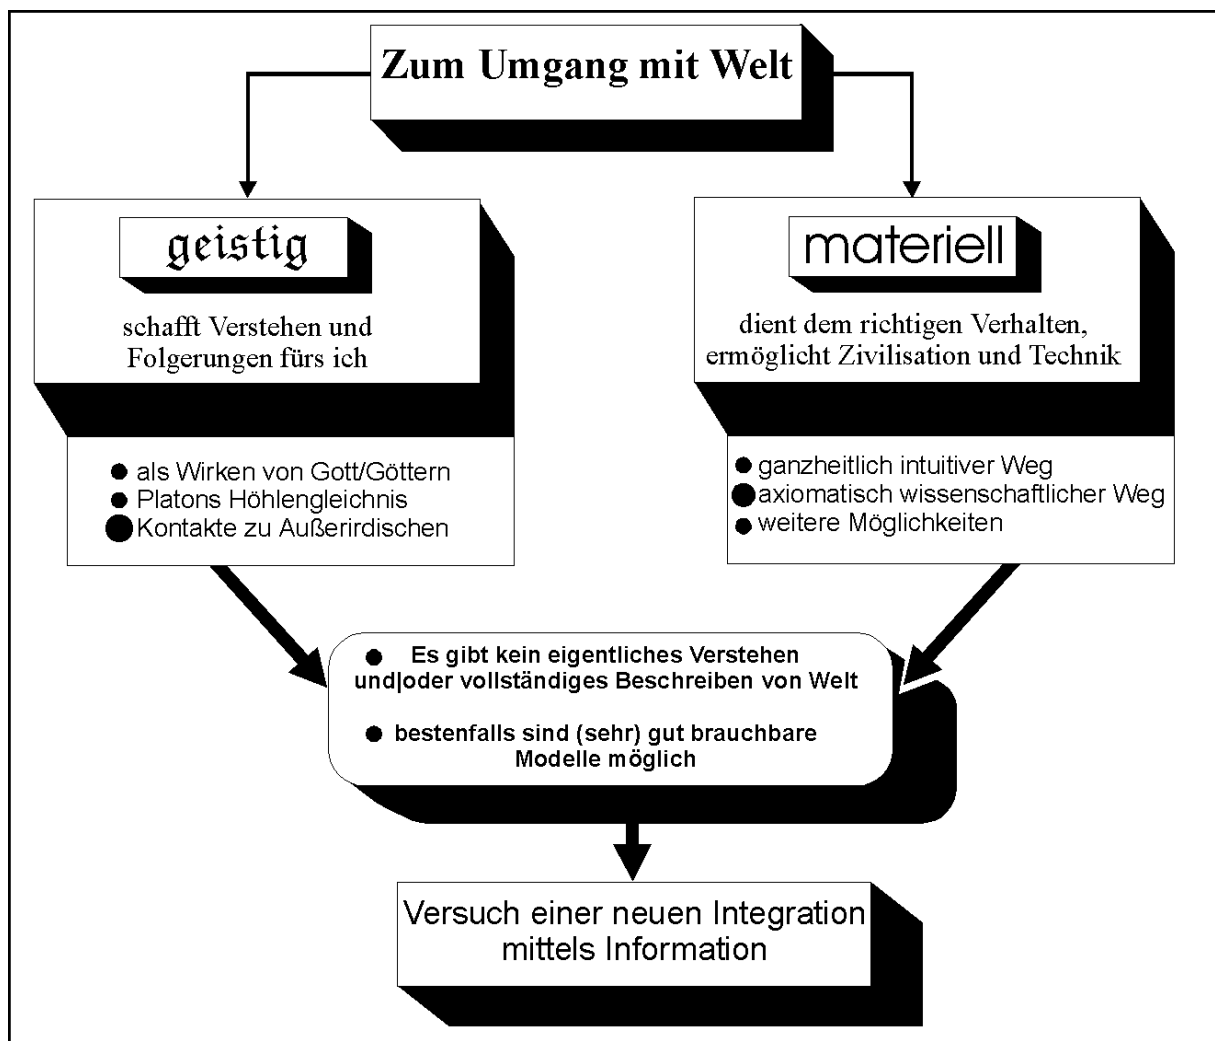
Zum Umgang mit Welt

geistig

schafft Verstehen und Folgerungen fürs ich

- als Wirken von Gott/Göttern
- Platons Höhlengleichnis
- Kontakte zu Außerirdischen

materiell

dient dem richtigen Verhalten, ermöglicht Zivilisation und Technik

- ganzheitlich intuitiver Weg
- axiomatisch wissenschaftlicher Weg
- weitere Möglichkeiten

- Es gibt kein eigentliches Verstehen und|oder vollständiges Beschreiben von Welt

- bestenfalls sind (sehr) gut brauchbare Modelle möglich

Versuch einer neuen Integration mittels Information